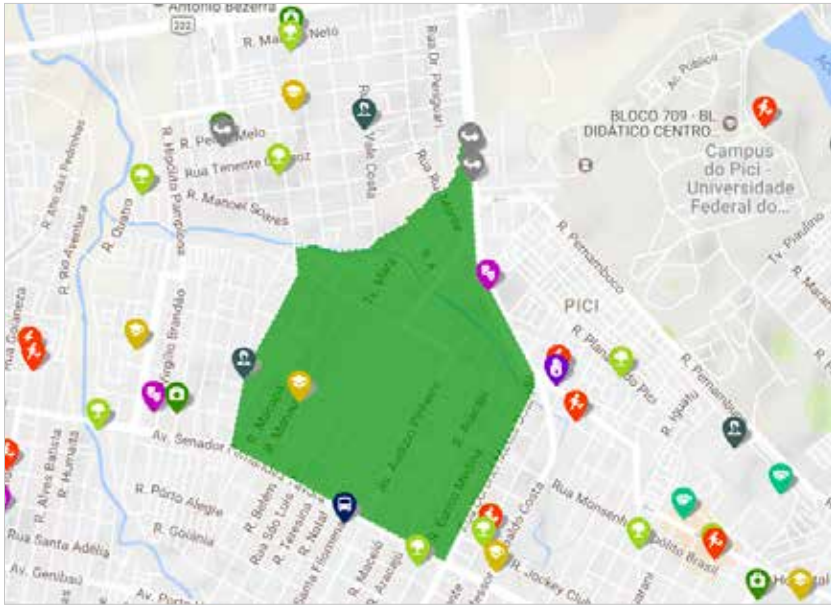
Antônio Bezerra
222
R. Mário Melo
Rua Dr. Pergentino
R. Pedro Melo
Rua Tenente Queiroz
R. Manoel Soares
R. Vale Costa
R. Hipólito Pamplona
R. Quirino
R. Rio Aventura
R. Alto das Pedreiras
R. Virgílio Brandão
Rua Goianeza
Av. Senador Fernandes Távora
R. Alves Batista
R. Humaitá
R. Porto Alegre
R. Goiânia
Rua Santa Adélia
Av. Genibaú
R. Belém
Rua São Luís
R. Teresina
R. Natal
R. Marcílio
R. Mirtes
Tv. Mara
R. Antônio Pereira
R. Abaeté
R. Carlos Medina
R. Jockey Clube
Machado Costa
Rua Monsenhor
Dolcílio Brasil
R. Pernambuco
R. Planalto do Pici
R. Iguaçu
PICI
BLOCO 709 - BL. DIDÁTICO CENTRO...
Campus do Pici - Universidade Federal do...
Av. Pública
Tv. Paulino
R. Maranhão
Hospital